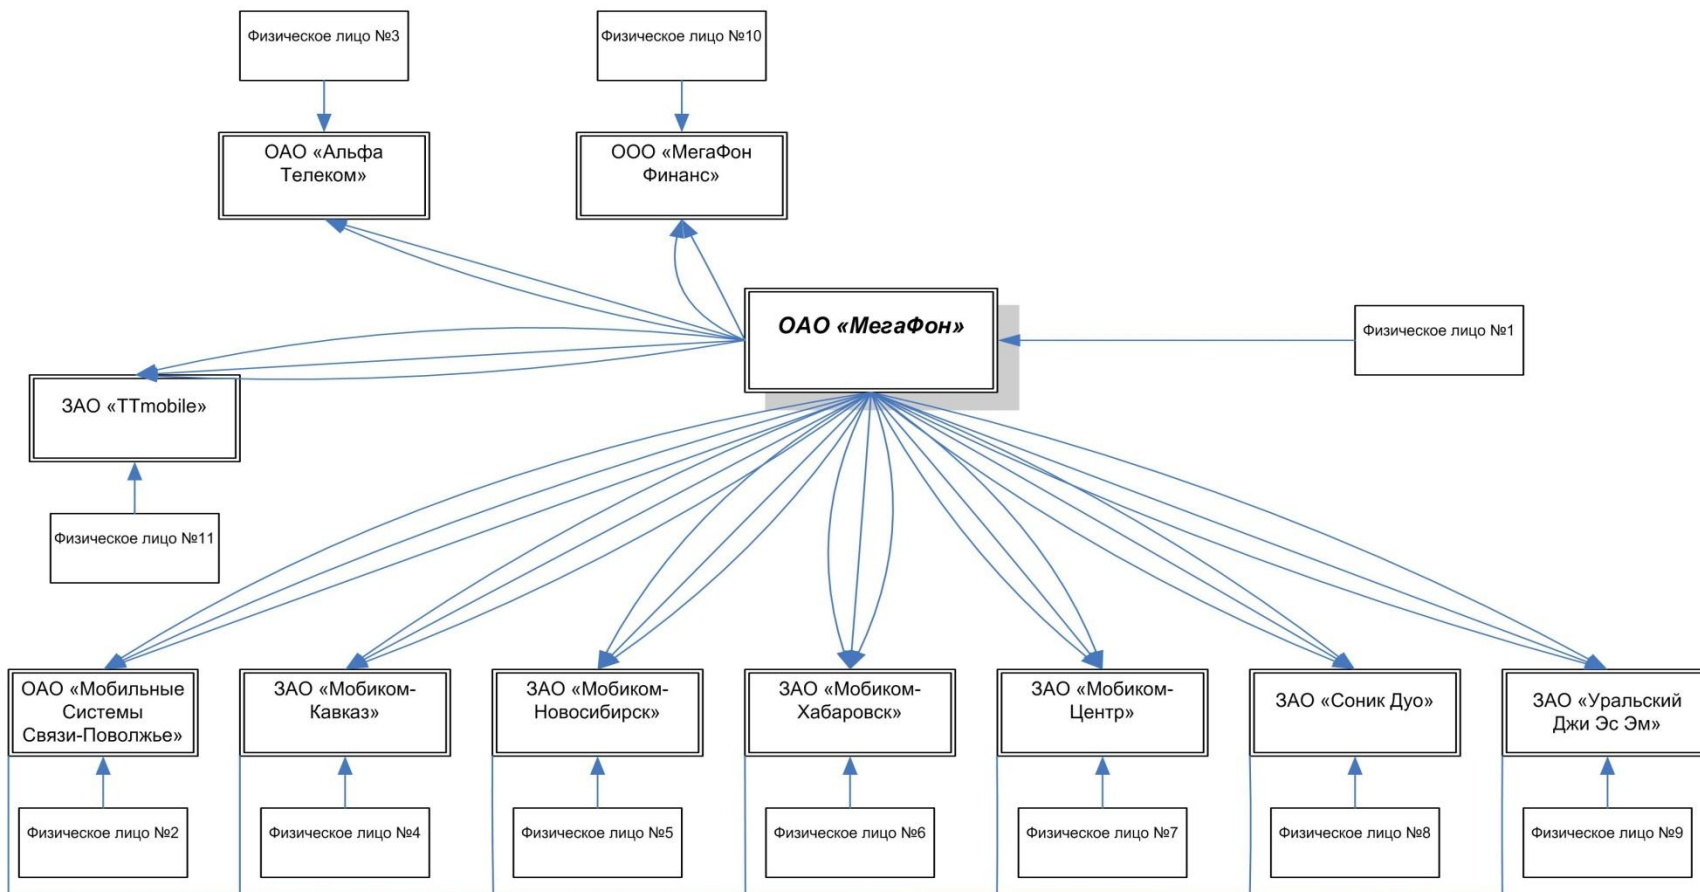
Физическое лицо №3

Физическое лицо №10

ОАО «Альфа Телеком»

ООО «МегаФон Финанс»

ОАО «МегаФон»

Физическое лицо №1

ЗАО «TTmobile»

Физическое лицо №11

ОАО «Мобильные Системы Связи-Поволжье»

ЗАО «Мобиком-Кавказ»

ЗАО «Мобиком-Новосибирск»

ЗАО «Мобиком-Хабаровск»

ЗАО «Мобиком-Центр»

ЗАО «Соник Дуо»

ЗАО «Уральский Джи Эс Эм»

Физическое лицо №2

Физическое лицо №4

Физическое лицо №5

Физическое лицо №6

Физическое лицо №7

Физическое лицо №8

Физическое лицо №9